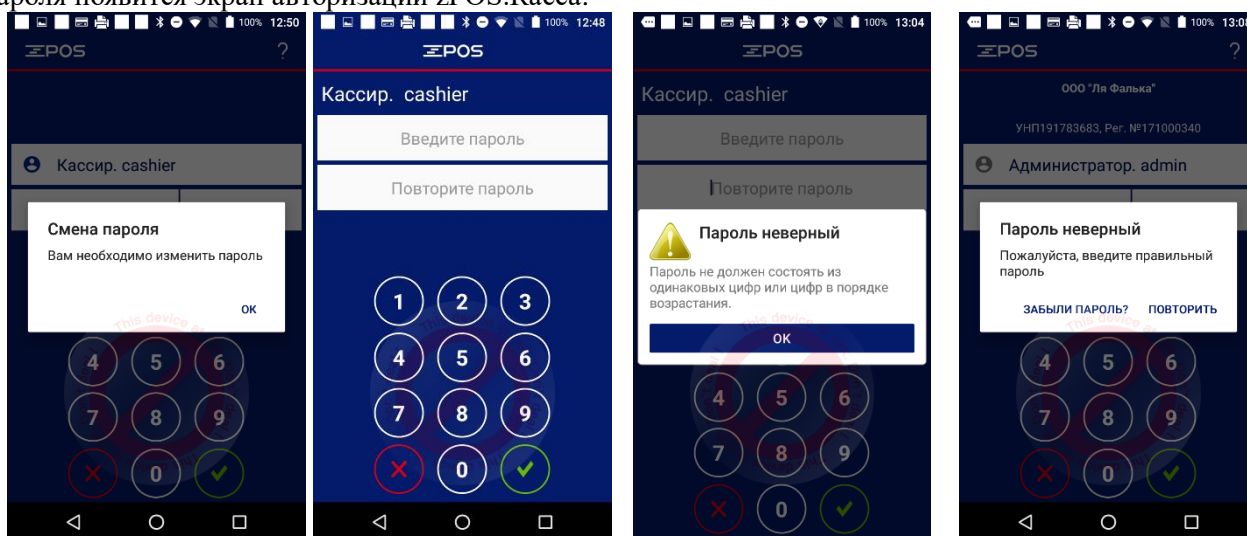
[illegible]ароля появится экран авторизации ZPOS.Касса.

100% 12:50
ZPOS
?
Кассир. cashier
Смена пароля
Вам необходимо изменить пароль
ОК
4 5 6
7 8 9
0

100% 12:48
ZPOS
Кассир. cashier
Введите пароль
Повторите пароль
1 2 3
4 5 6
7 8 9
0

100% 13:04
ZPOS
Кассир. cashier
Введите пароль
Повторите пароль
Пароль неверный
Пароль не должен состоять из одинаковых цифр или цифр в порядке возрастания.
ОК
4 5 6
7 8 9
0

100% 13:0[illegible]
ZPOS
?
ООО "Ля Фалька"
УНП191783683, Рег. №171000340
Администратор. admin
Пароль неверный
Пожалуйста, введите правильный пароль
ЗАБЫЛИ ПАРОЛЬ? ПОВТОРИТЬ
4 5 6
7 8 9
0